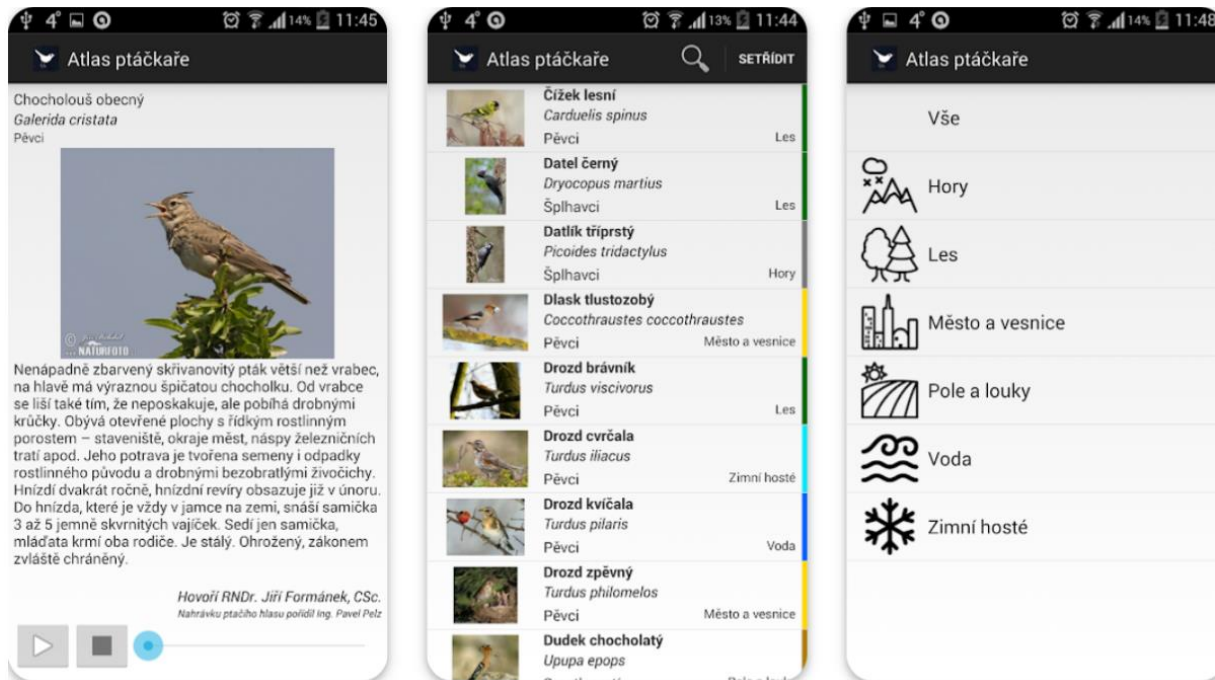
4° 14% 11:45

Atlas ptáčkaře

Chocholouš obecný
Galerida cristata
Pěvci

© NATUREFOTO

Nenápadně zbarvený skřivanovitý pták větší než vrabec, na hlavě má výraznou špičatou chocholku. Od vrabce se liší také tím, že neposkakuje, ale pobíhá drobnými krůčky. Obývá otevřené plochy s řídkým rostlinným porostem – staveniště, okraje měst, náspy železničních tratí apod. Jeho potrava je tvořena semeny i odpadky rostlinného původu a drobnými bezobratlými živočichy. Hnízdí dvakrát ročně, hnízdní revíry obsazuje již v únoru. Do hnízda, které je vždy v jamce na zemi, snáší samička 3 až 5 jemně skvrnitých vajíček. Sedí jen samička, mláďata krmí oba rodiče. Je stálý. Ohrožený, zákonem zvláště chráněný.

Hovoří RNDr. Jiří Formánek, CSc.
Nahrávku ptačího hlasu pořídil Ing. Pavel Pelz

4° 13% 11:44

Atlas ptáčkaře SETŘÍDIT

Čížek lesní
Carduelis spinus
Pěvci Les

Datel černý
Dryocopus martius
Šplhavci Les

Datlík tříprstý
Picoides tridactylus
Šplhavci Hory

Dlask tlustozobý
Coccothraustes coccothraustes
Pěvci Město a vesnice

Drozd brávník
Turdus viscivorus
Pěvci Les

Drozd cvrčala
Turdus iliacus
Pěvci Zimní hosté

Drozd kvíčala
Turdus pilaris
Pěvci Voda

Drozd zpěvný
Turdus philomelos
Pěvci Město a vesnice

Dudek chocholatý
Upupa epops
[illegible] Pole a louk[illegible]

4° 14% 11:48

Atlas ptáčkaře

Vše
Hory
Les
Město a vesnice
Pole a louky
Voda
Zimní hosté